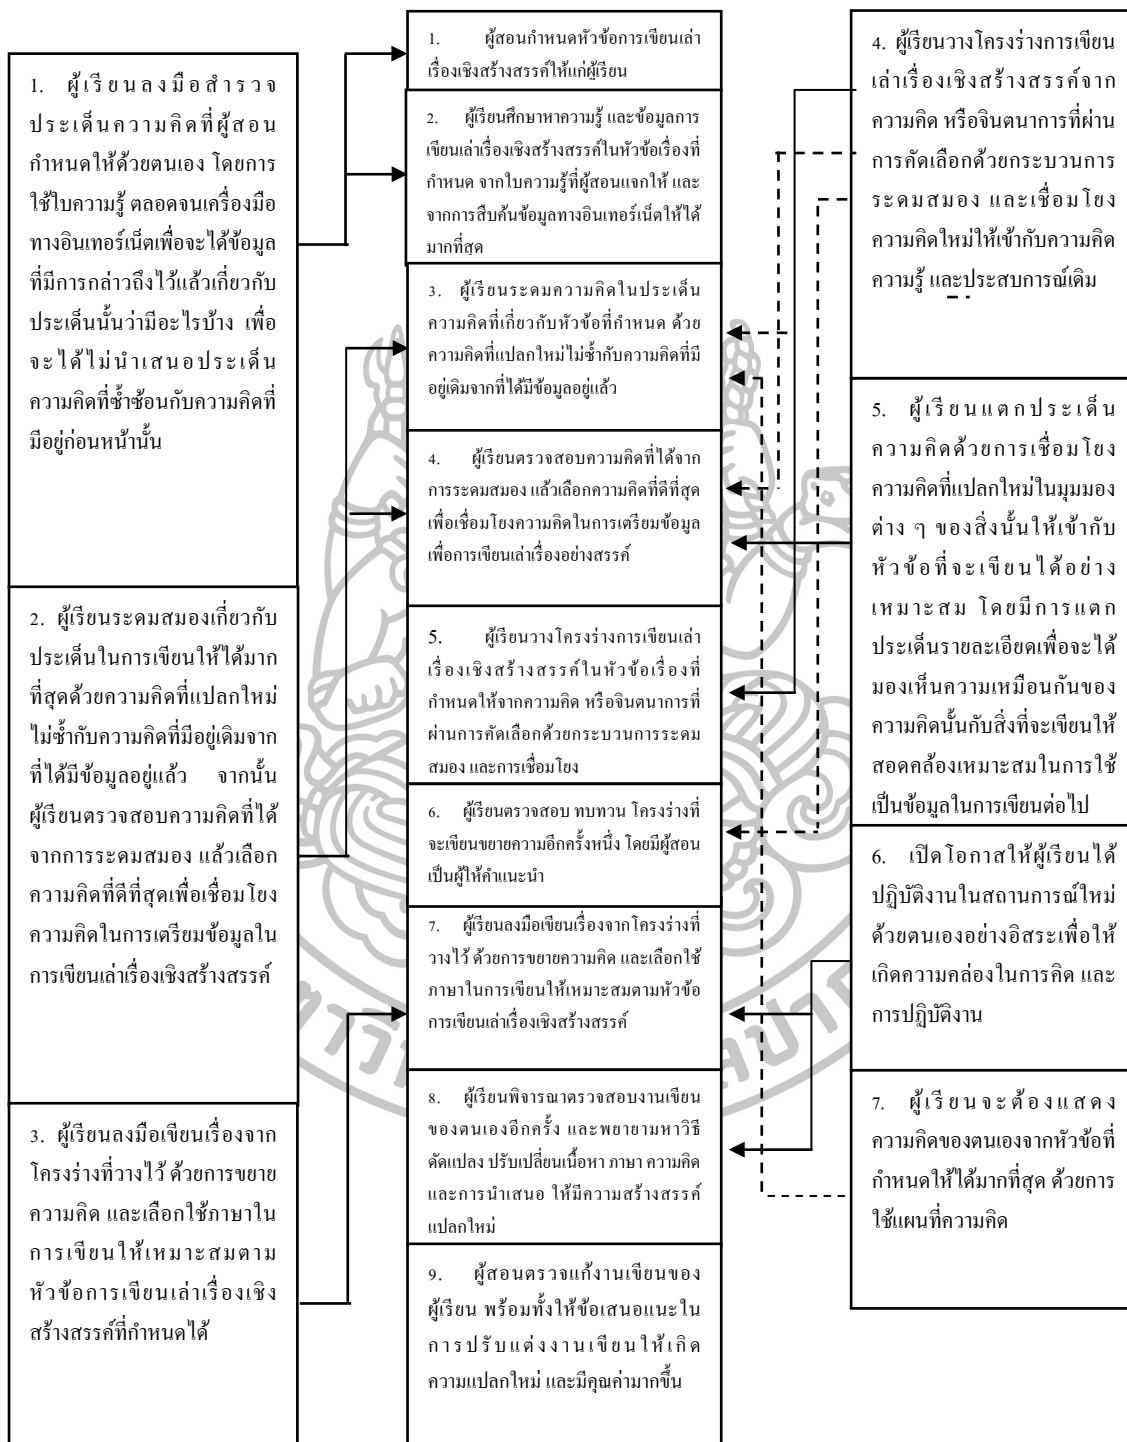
1. ผู้เรียนลงมือสำรวจประเด็นความคิดที่ผู้สอนกำหนดให้ด้วยตนเอง โดยการใช้ใบความรู้ ตลอดจนเครื่องมือทางอินเทอร์เน็ตเพื่อจะได้ข้อมูลที่มีการกล่าวถึงไว้แล้วเกี่ยวกับประเด็นนั้นว่ามีอะไรบ้าง เพื่อจะได้ไม่นำเสนอประเด็นความคิดที่ซ้ำซ้อนกับความคิดที่มีอยู่ก่อนหน้านั้น

2. ผู้เรียนระดมสมองเกี่ยวกับประเด็นในการเขียนให้ได้มากที่สุดด้วยความคิดที่แปลกใหม่ ไม่ซ้ำกับความคิดที่มีอยู่เดิมจากที่ได้มีข้อมูลอยู่แล้ว จากนั้น ผู้เรียนตรวจสอบความคิดที่ได้จากการระดมสมอง แล้วเลือกความคิดที่ดีที่สุดเพื่อเชื่อมโยงความคิดในการเตรียมข้อมูลในการเขียนเล่าเรื่องเชิงสร้างสรรค์

3. ผู้เรียนลงมือเขียนเรื่องจากโครงร่างที่วางไว้ ด้วยการขยายความคิด และเลือกใช้ภาษาในการเขียนให้เหมาะสมตามหัวข้อการเขียนเล่าเรื่องเชิงสร้างสรรค์ที่กำหนดได้

1. ผู้สอนกำหนดหัวข้อการเขียนเล่าเรื่องเชิงสร้างสรรค์ให้แก่ผู้เรียน

2. ผู้เรียนศึกษาหาความรู้ และข้อมูลการเขียนเล่าเรื่องเชิงสร้างสรรค์ในหัวข้อเรื่องที่กำหนด จากใบความรู้ที่ผู้สอนแจกให้ และจากการสืบค้นข้อมูลทางอินเทอร์เน็ตให้ได้มากที่สุด

3. ผู้เรียนระดมความคิดในประเด็นความคิดที่เกี่ยวกับหัวข้อที่กำหนด ด้วยความคิดที่แปลกใหม่ไม่ซ้ำกับความคิดที่มีอยู่เดิมจากที่ได้มีข้อมูลอยู่แล้ว

4. ผู้เรียนตรวจสอบความคิดที่ได้จากการระดมสมอง แล้วเลือกความคิดที่ดีที่สุดเพื่อเชื่อมโยงความคิดในการเตรียมข้อมูลเพื่อการเขียนเล่าเรื่องอย่างสรรค์

5. ผู้เรียนวางโครงร่างการเขียนเล่าเรื่องเชิงสร้างสรรค์ในหัวข้อเรื่องที่กำหนดให้จากความคิด หรือจินตนาการที่ผ่านการคัดเลือกด้วยกระบวนการระดมสมอง และการเชื่อมโยง

6. ผู้เรียนตรวจสอบ ทบทวน โครงร่างที่จะเขียนขยายความอีกครั้งหนึ่ง โดยมีผู้สอนเป็นผู้ให้คำแนะนำ

7. ผู้เรียนลงมือเขียนเรื่องจากโครงร่างที่วางไว้ ด้วยการขยายความคิด และเลือกใช้ภาษาในการเขียนให้เหมาะสมตามหัวข้อการเขียนเล่าเรื่องเชิงสร้างสรรค์

8. ผู้เรียนพิจารณาตรวจสอบงานเขียนของตนเองอีกครั้ง และพยายามหาวิธีดัดแปลง ปรับเปลี่ยนเนื้อหา ภาษา ความคิด และการนำเสนอ ให้มีความสร้างสรรค์แปลกใหม่

9. ผู้สอนตรวจแก้งานเขียนของผู้เรียน พร้อมทั้งให้ข้อเสนอแนะในการปรับแต่งงานเขียนให้เกิดความแปลกใหม่ และมีคุณค่ามากขึ้น

4. ผู้เรียนวางโครงร่างการเขียนเล่าเรื่องเชิงสร้างสรรค์จากความคิด หรือจินตนาการที่ผ่านการคัดเลือกด้วยกระบวนการระดมสมอง และเชื่อมโยงความคิดใหม่ให้เข้ากับความคิด ความรู้ และประสบการณ์เดิม

5. ผู้เรียนแตกประเด็นความคิดด้วยการเชื่อมโยงความคิดที่แปลกใหม่ในมุมมองต่าง ๆ ของสิ่งนั้นให้เข้ากับหัวข้อที่จะเขียนได้อย่างเหมาะสม โดยมีการแตกประเด็นรายละเอียดเพื่อจะได้มองเห็นความเหมือนกันของความคิดนั้นกับสิ่งที่จะเขียนให้สอดคล้องเหมาะสมในการใช้เป็นข้อมูลในการเขียนต่อไป

6. เปิดโอกาสให้ผู้เรียนได้ปฏิบัติงานในสถานการณ์ใหม่ด้วยตนเองอย่างอิสระเพื่อให้เกิดความคล่องในการคิด และการปฏิบัติงาน

7. ผู้เรียนจะต้องแสดงความคิดของตนเองจากหัวข้อที่กำหนดให้ได้มากที่สุด ด้วยการใช้แผนที่ความคิด